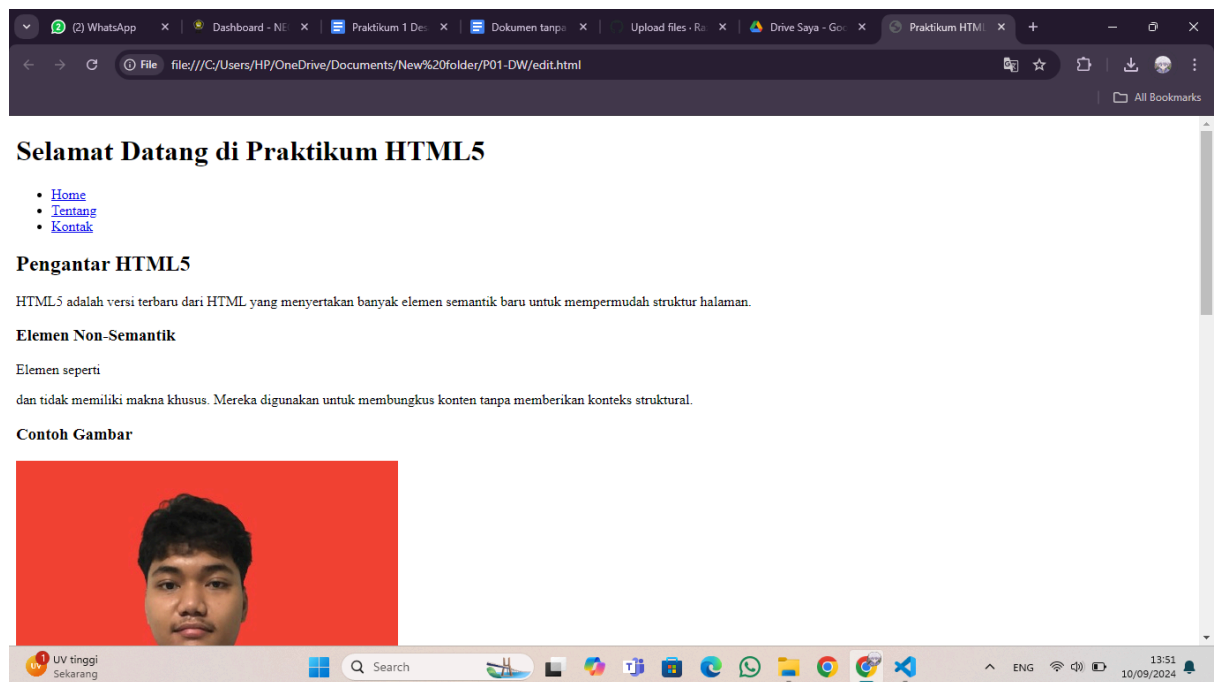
(2) WhatsApp
Dashboard - NE
Praktikum 1 Des
Dokumen tanpa
Upload files · Ra
Drive Saya - Goo
Praktikum HTML

File file:///C:/Users/HP/OneDrive/Documents/New%20folder/P01-DW/edit.html

All Bookmarks

# Selamat Datang di Praktikum HTML5

- Home
- Tentang
- Kontak

## Pengantar HTML5

HTML5 adalah versi terbaru dari HTML yang menyertakan banyak elemen semantik baru untuk mempermudah struktur halaman.

### Elemen Non-Semantik

Elemen seperti

dan tidak memiliki makna khusus. Mereka digunakan untuk membungkus konten tanpa memberikan konteks struktural.

### Contoh Gambar

1 UV tinggi Sekarang
Search
ENG
13:51 10/09/2024